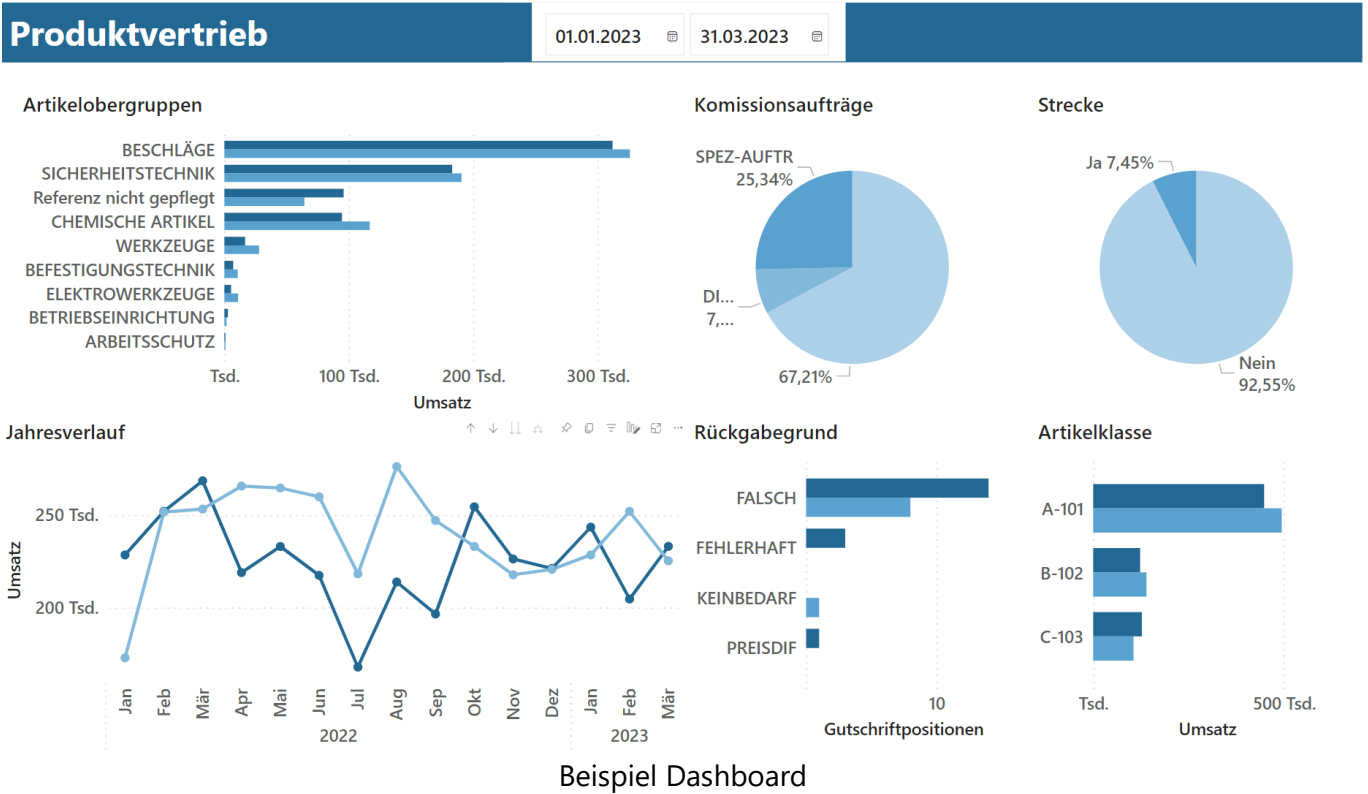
Produktvertrieb

01.01.2023 31.03.2023

Artikelobergruppen

BESCHLÄGE
SICHERHEITSTECHNIK
Referenz nicht gepflegt
CHEMISCHE ARTIKEL
WERKZEUGE
BEFESTIGUNGSTECHNIK
ELEKTROWERKZEUGE
BETRIEBSEINRICHTUNG
ARBEITSSCHUTZ

Tsd. 100 Tsd. 200 Tsd. 300 Tsd.
Umsatz

Komissionsaufträge

SPEZ-AUFTR 25,34%
DI... 7,...
67,21%

Strecke

Ja 7,45%
Nein 92,55%

Jahresverlauf

Umsatz
250 Tsd.
200 Tsd.

Jan Feb Mär Apr Mai Jun Jul Aug Sep Okt Nov Dez Jan Feb Mär
2022 2023

Rückgabegrund

FALSCH
FEHLERHAFT
KEINBEDARF
PREISDIF

10
Gutschriftpositionen

Artikelklasse

A-101
B-102
C-103

Tsd. 500 Tsd.
Umsatz

Beispiel Dashboard